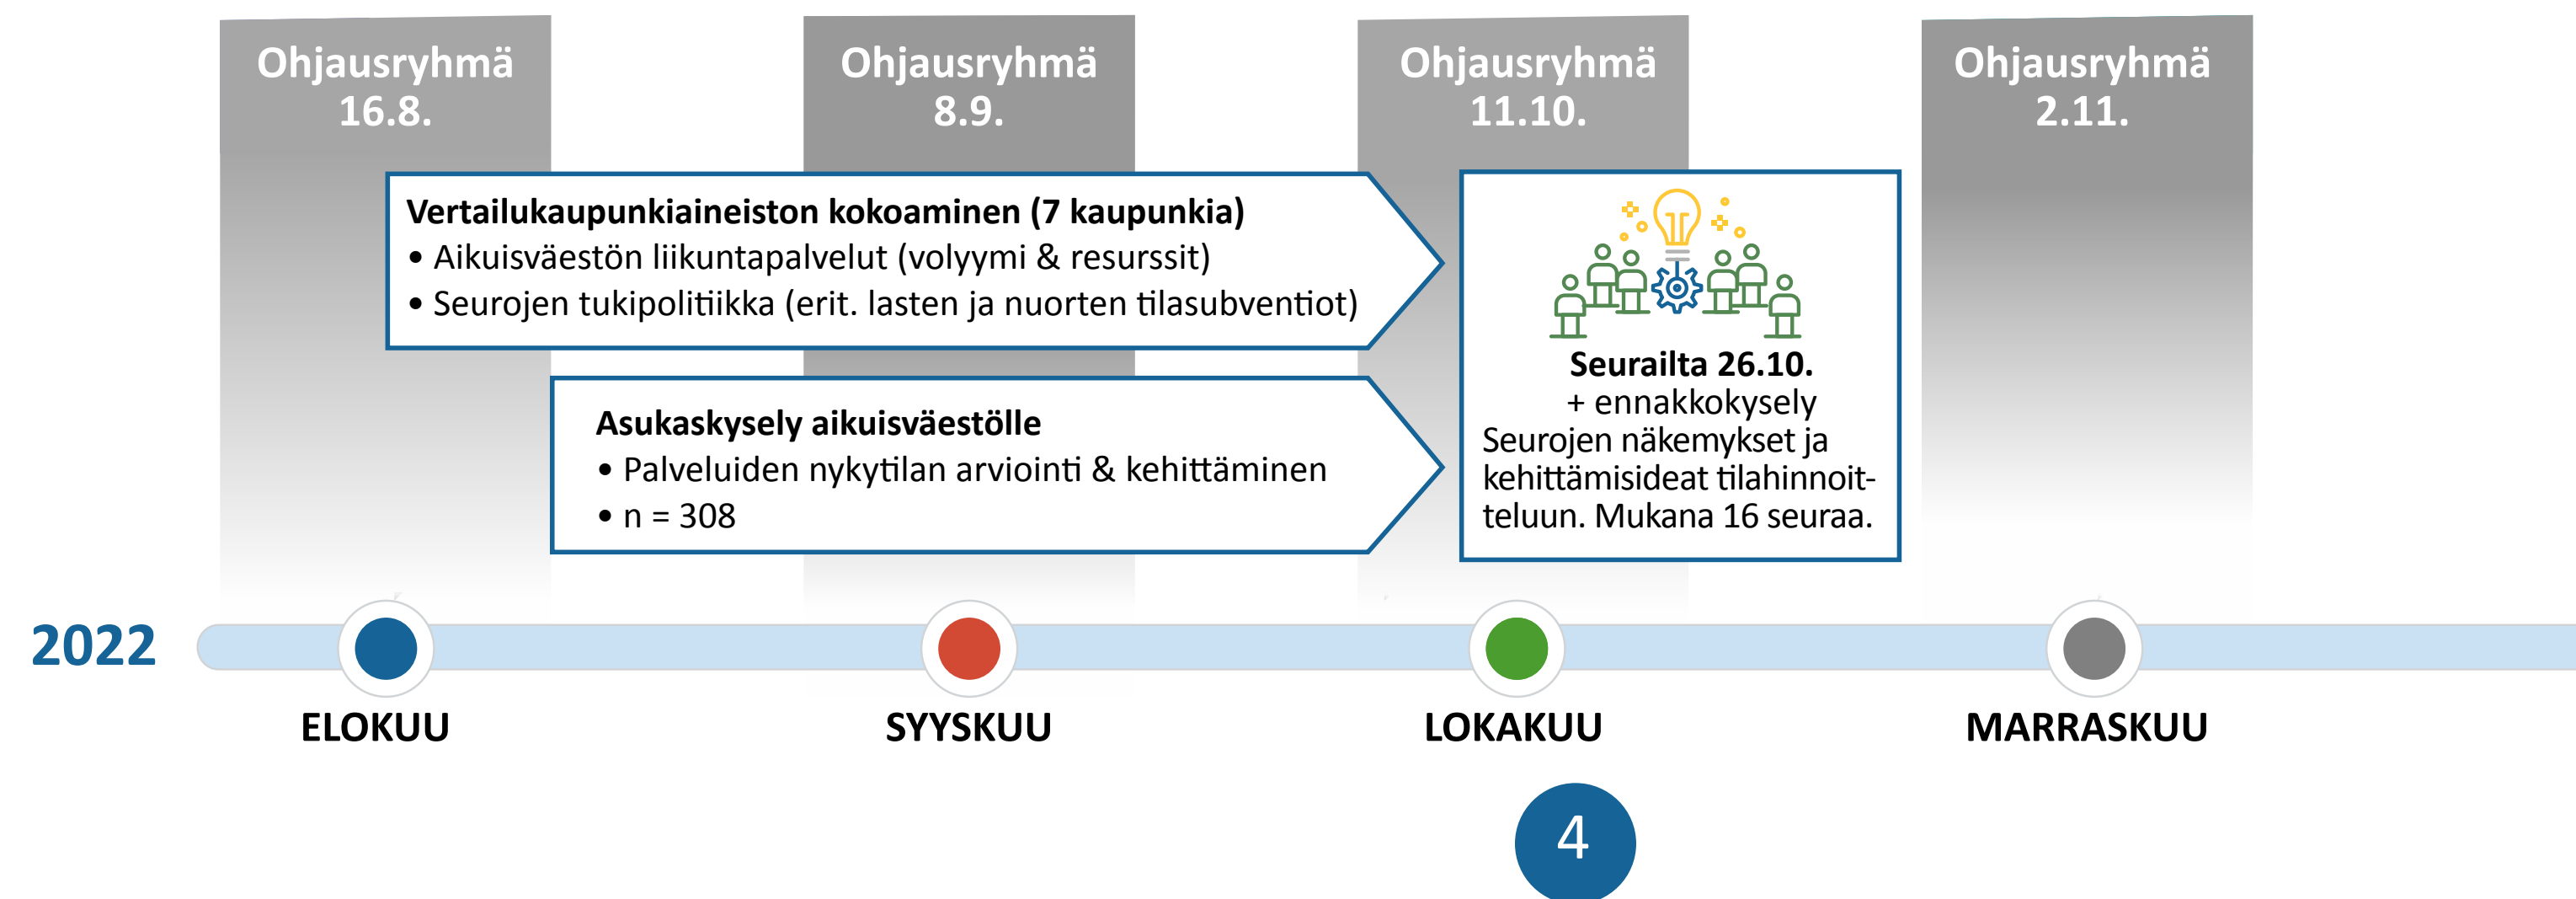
Ohjausryhmä 16.8.

Ohjausryhmä 8.9.

Ohjausryhmä 11.10.

Ohjausryhmä 2.11.

**Vertailukaupunkiaineiston kokoaminen (7 kaupunkia)**
• Aikuisväestön liikuntapalvelut (volyymi & resurssit)
• Seurojen tukipolitiikka (erit. lasten ja nuorten tilasubventiot)

**Asukaskysely aikuisväestölle**
• Palveluiden nykytilan arviointi & kehittäminen
• n = 308

**Seurailta 26.10.**
+ ennakkokysely
Seurojen näkemykset ja kehittämisideat tilahinnoitteluun. Mukana 16 seuraa.

2022

ELOKUU

SYYSKUU

LOKAKUU

MARRASKUU

4